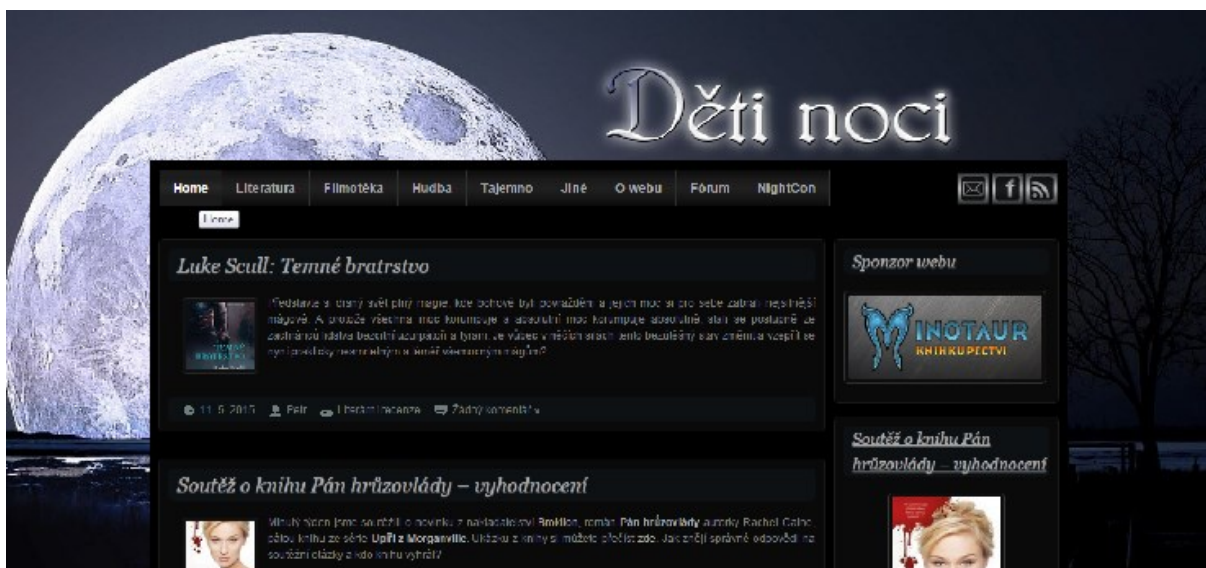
Děti noci

Home Literatura Filmotéka Hudba Tajemno Jiné O webu Fórum NightCon

Home

Luke Scull: Temné bratrstvo

Představte si drsný svět plný magie, kde bohové byli povražděni a jejich moc si pro sebe zabrali nejsilnější mágové. A protože všechna moc korumpuje a absolutní moc korumpuje absolutně, stali se postupně ze zachránců lidstva bezcitní uzurpátoři a tyrani. Je vůbec v něčím silách země bezútěšný stav změnit a vzepřít se nyní prakticky nesmrtelným a nadě všemocným mágům?

11. 5. 2015 Petr Literární recenze Žádný komentář

Soutěž o knihu Pán hrůzovlády – vyhodnocení

Minulý týden jsme soutěžili o novinku z nakladatelství Brokilon, román Pán hrůzovlády autorky Rachel Caine, šestou knihu ze série Upíři z Morganville. Ukázku z knihy si můžete přečíst zde. Jak zněly správné odpovědi na soutěžní otázky a kdo knihu vyhrál?

Sponzor webu

MINOTAUR KNIHKUPECTVÍ

Soutěž o knihu Pán hrůzovlády – vyhodnocení